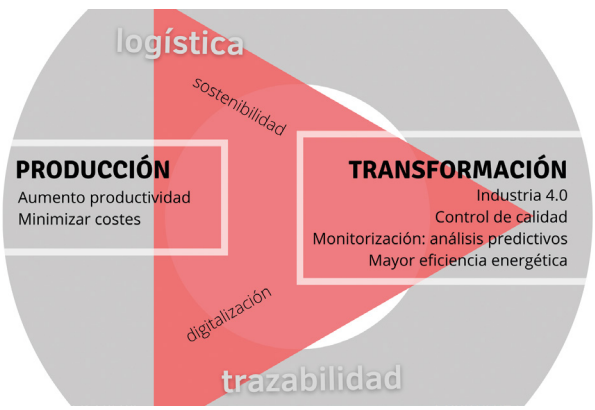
logística

sostenibilidad

PRODUCCIÓN
Aumento productividad
Minimizar costes

TRANSFORMACIÓN
Industria 4.0
Control de calidad
Monitorización: análisis predictivos
Mayor eficiencia energética

digitalización

trazabilidad